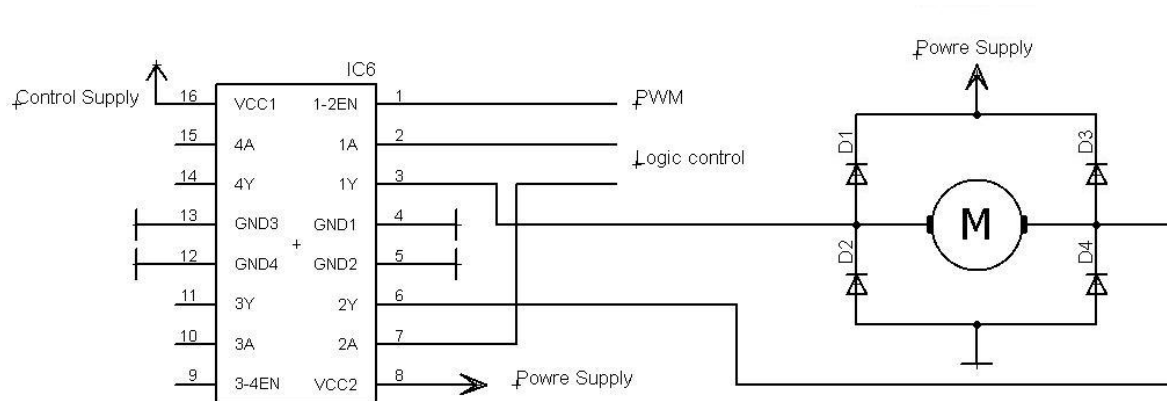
Control Supply

IC6

| 16 | VCC1 | 1-2EN | 1 |
|---|---|---|---|
| 15 | 4A | 1A | 2 |
| 14 | 4Y | 1Y | 3 |
| 13 | GND3 | GND1 | 4 |
| 12 | GND4 | GND2 | 5 |
| 11 | 3Y | 2Y | 6 |
| 10 | 3A | 2A | 7 |
| 9 | 3-4EN | VCC2 | 8 |

PWM

Logic control

Powre Supply

Powre Supply

D1

D3

M

D2

D4